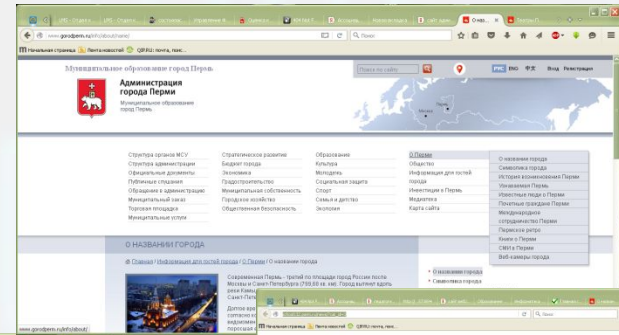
ЦРС - Отдел к... | ЦРС - Отдел к... | составляе... | Управление А... | Админ... | ЖКЧ Раб 2... | Вольные... | Интересные р... | сайт адми... | О назв... | Пермь П...

www.gorodperm.ru/info/about/name/

Начальная страница | Лента новостей | QIP.RU: почта, поис...

Муниципальное образование город Пермь

Поиск по сайту

РУС ENG 中文 Вход Регистрация

Администрация города Перми

Муниципальное образование город Пермь

Структура органов МСУ
Структура администрации
Официальные документы
Публичные слушания
Обращение в администрацию
Муниципальный заказ
Торговая площадка
Муниципальные услуги

Стратегическое развитие
Бюджет города
Экономика
Градостроительство
Муниципальная собственность
Городское хозяйство
Общественная безопасность

Образование
Культура
Молодежь
Социальная защита
Спорт
Семья и детство
Экология

О Перми
Общество
Информация для гостей города
Инвестиции в Пермь
Медиатека
Карта сайта

О названии города
Символика города
История возникновения Перми
Уникальная Пермь
Известные люди о Перми
Почетные граждане Перми
Международное сотрудничество Перми
Пермское ретро
Книги о Перми
СМИ в Перми
Веб-камеры города

О НАЗВАНИИ ГОРОДА

Главная / Информация для гостей города / О Перми / О названии города

Современная Пермь – третий по площади город России после Москвы и Санкт-Петербурга (799,68 кв. км). Город вытянут вдоль реки Камы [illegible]
Санкт-Пете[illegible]

Долгое вре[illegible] согласно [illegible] видоизмен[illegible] пороссыш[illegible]

О названии города
Символика города

www.gorodperm.ru/info/about/

Начальная страница | Лента новостей | QIP.RU: почта, поис...